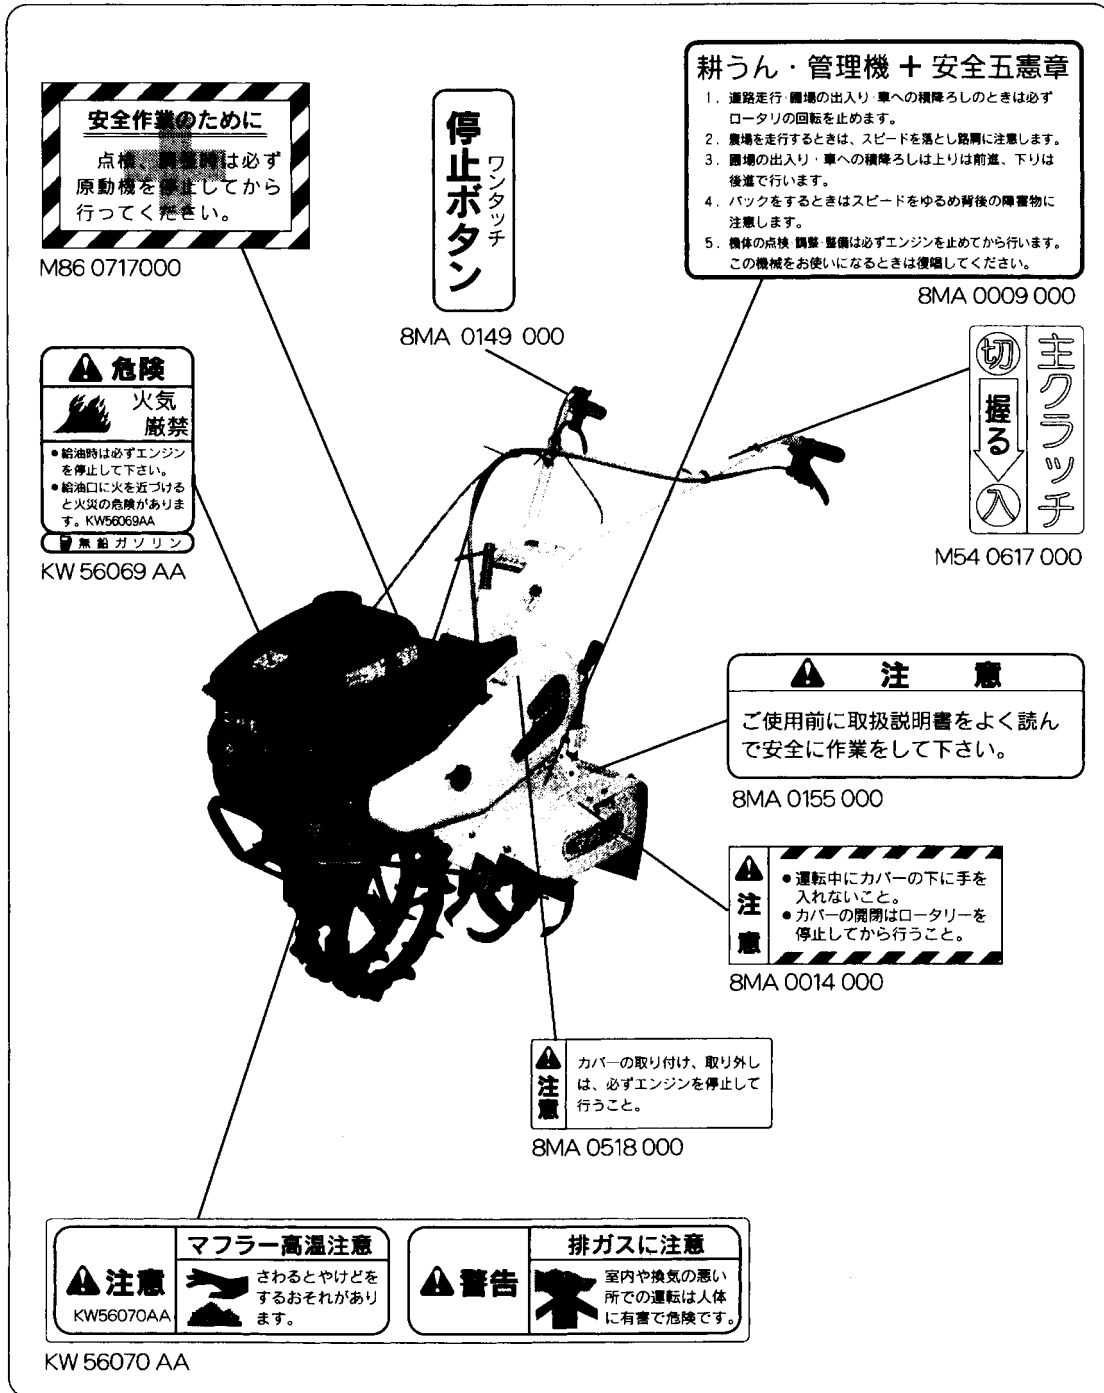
安全作業のために

点検、調整時は必ず原動機を停止してから行ってください。

M86 0717000

停止ボタン
ワンタッチ

8MA 0149 000

耕うん・管理機 + 安全五憲章

1. 道路走行・圃場の出入り・車への積降ろしのときは必ずロータリの回転を止めます。
2. 農場を走行するときは、スピードを落とし路肩に注意します。
3. 圃場の出入り・車への積降ろしは上りは前進、下りは後進で行います。
4. バックをするときはスピードをゆるめ背後の障害物に注意します。
5. 機体の点検・調整・整備は必ずエンジンを止めてから行います。
この機械をお使いになるときは復唱してください。

8MA 0009 000

危険

火気厳禁

● 給油時は必ずエンジンを停止して下さい。
● 給油口に火を近づけると火災の危険があります。KW56069AA

無鉛ガソリン

KW 56069 AA

切
握る
入
主クラッチ

M54 0617 000

注意

ご使用前に取扱説明書をよく読んで安全に作業をして下さい。

8MA 0155 000

注意

● 運転中にカバーの下に手を入れないこと。
● カバーの開閉はロータリーを停止してから行うこと。

8MA 0014 000

注意

カバーの取り付け、取り外しは、必ずエンジンを停止して行うこと。

8MA 0518 000

注意
KW56070AA

マフラー高温注意
さわるとやけどをするおそれがあります。

警告

排ガスに注意
室内や換気の悪い所での運転は人体に有害で危険です。

KW 56070 AA